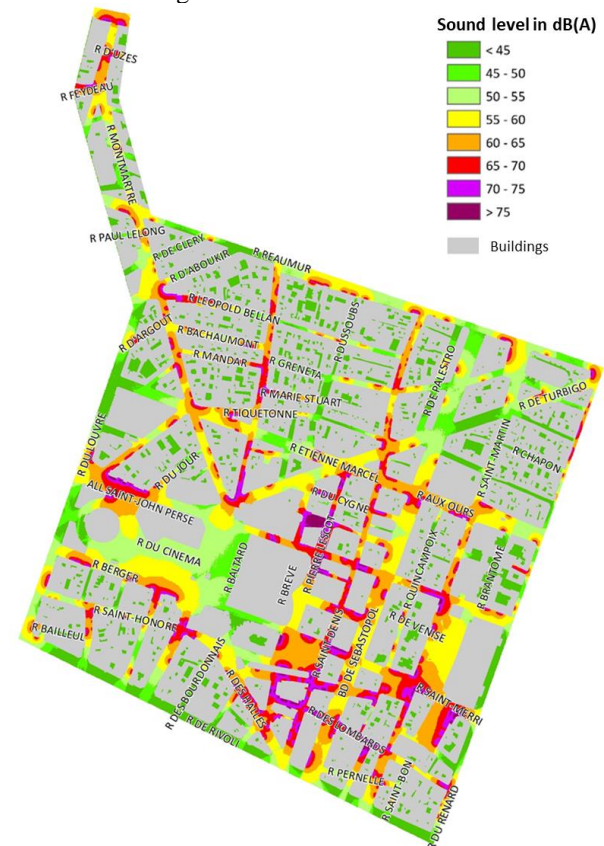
Sound level in dB(A)
< 45
45 - 50
50 - 55
55 - 60
60 - 65
65 - 70
70 - 75
> 75
Buildings

R D'UZES
R FEYDEAU
R MONTMARTRE
R PAUL LELONG
R DE CLERY
R REAUMUR
R D'ABOUKIR
R LEOPOLD BELLAN
R D'ARGOUT
R BACHAUMONT
R MANDAR
R GRENETA
R DUSSOUBS
R DE PALESTRO
R MARIE STUART
R DE TURBIGO
R TIQUETONNE
R SAINT-MARTIN
R DU LOUVRE
R ETIENNE MARCEL
R CHAPON
R DU JOUR
R DU CYGNE
R AUX OURS
ALL SAINT-JOHN PERSE
R DU CINEMA
R BALTARD
R PIERRE LESCOT
R QUINCAMPOIX
R BERGER
R BREVE
R BRANTOME
R DE VENISE
R SAINT-HONORE
R SAINT-DENIS
BD DE SEBASTOPOL
R BAILLEUL
R DES BOURDONNAIS
R DES HALLES
R SAINT-MERRI
R DES LOMBARDS
R DE RIVOLI
R PERNELLE
R SAINT-BON
R DU RENARD